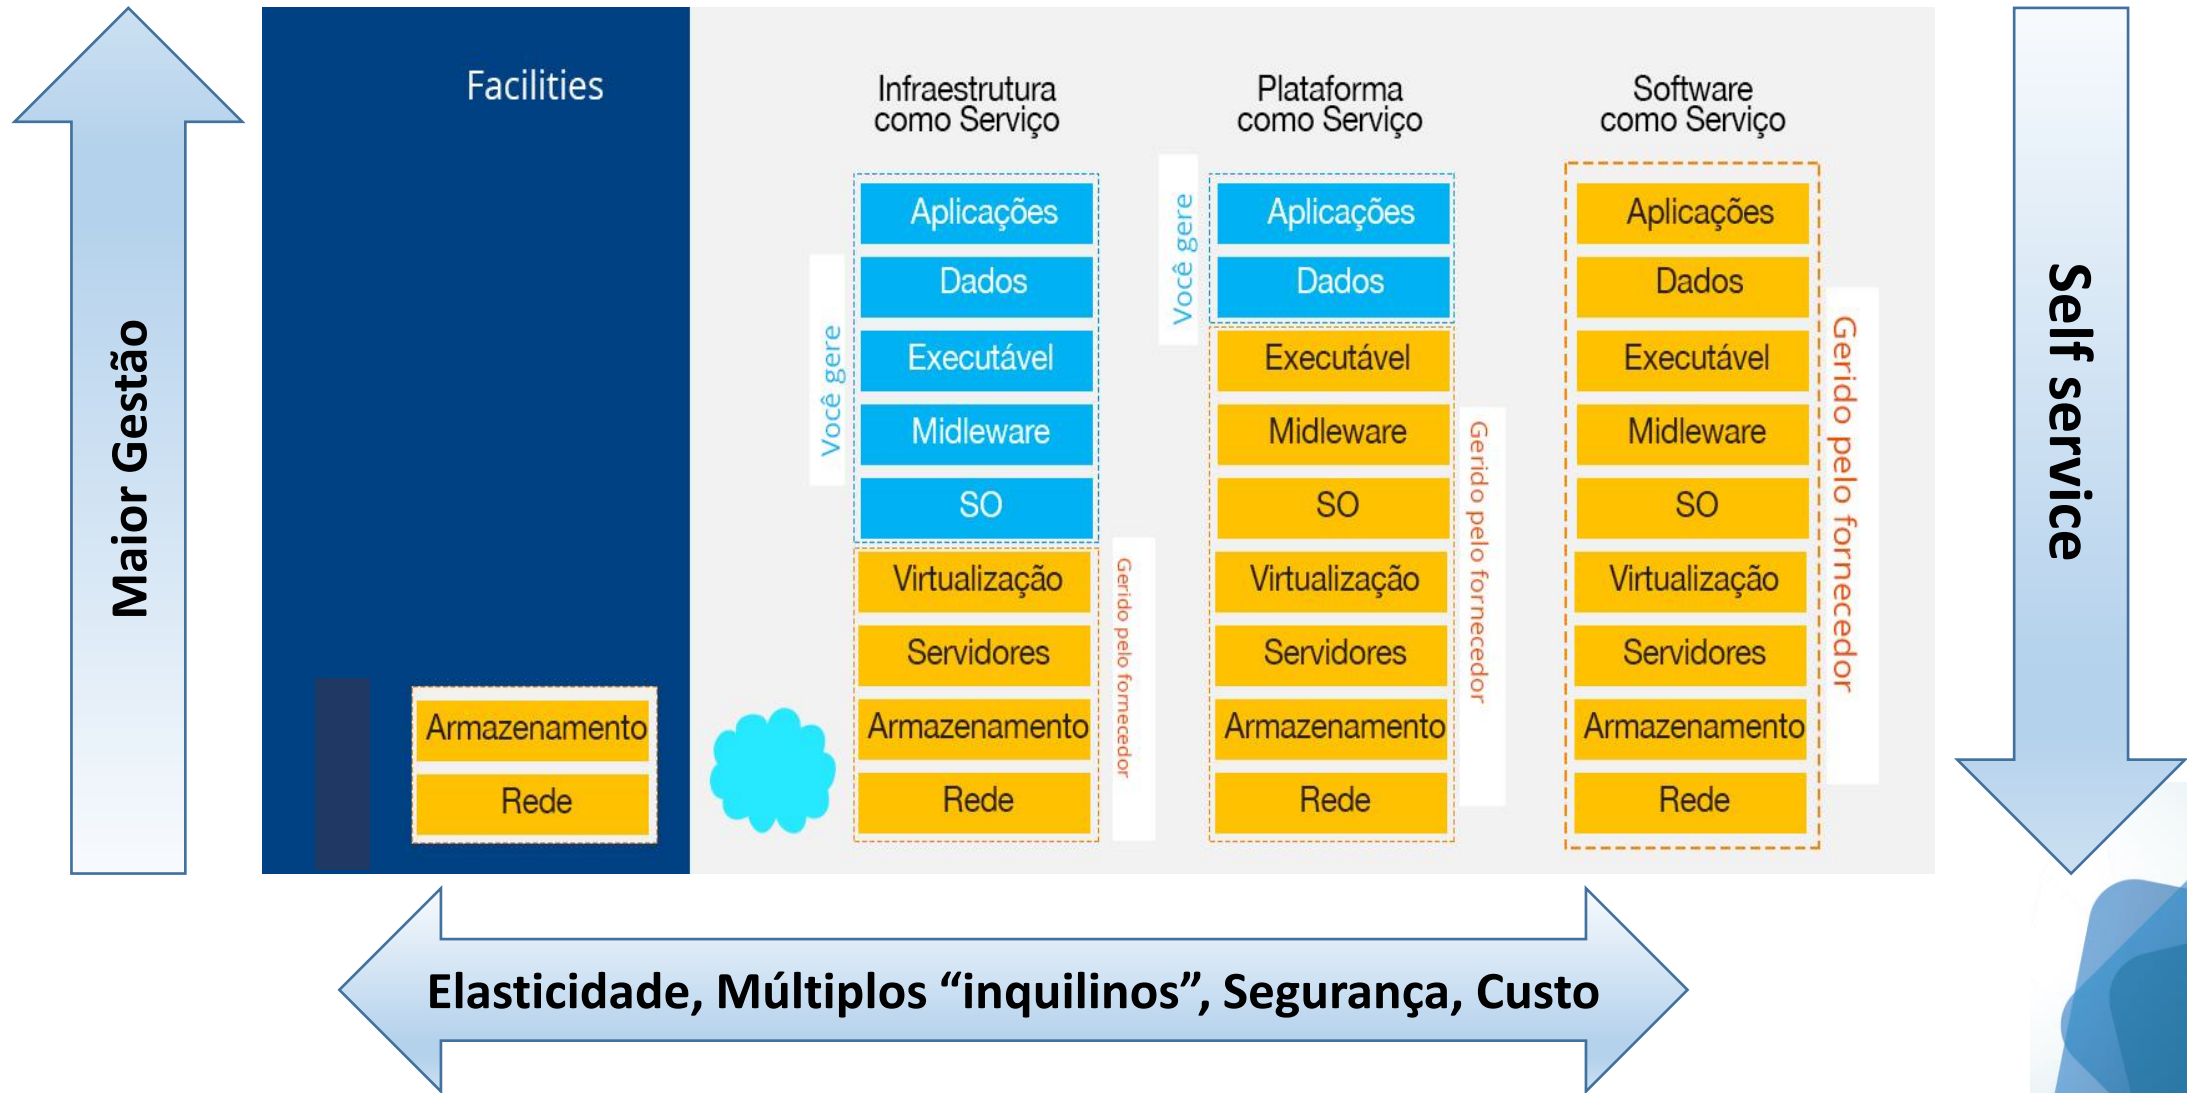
Maior Gestão

Facilities

Armazenamento
Rede

Infraestrutura como Serviço

Você gere

Aplicações
Dados
Executável
Midleware
SO
Virtualização
Servidores
Armazenamento
Rede

Gerido pelo fornecedor

Plataforma como Serviço

Você gere

Aplicações
Dados
Executável
Midleware
SO
Virtualização
Servidores
Armazenamento
Rede

Gerido pelo fornecedor

Software como Serviço

Aplicações
Dados
Executável
Midleware
SO
Virtualização
Servidores
Armazenamento
Rede

Gerido pelo fornecedor

Self service

Elasticidade, Múltiplos “inquilinos”, Segurança, Custo